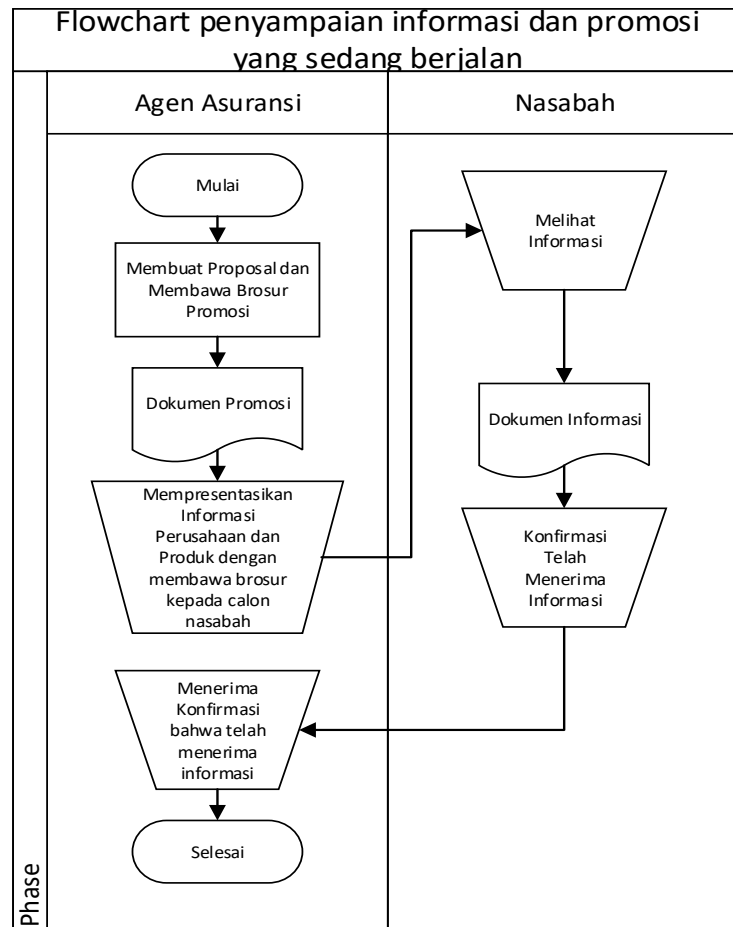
Flowchart penyampaian informasi dan promosi yang sedang berjalan

Agen Asuransi

Nasabah

Mulai

Membuat Proposal dan Membawa Brosur Promosi

Dokumen Promosi

Mempresentasikan Informasi Perusahaan dan Produk dengan membawa brosur kepada calon nasabah

Melihat Informasi

Dokumen Informasi

Konfirmasi Telah Menerima Informasi

Menerima Konfirmasi bahwa telah menerima informasi

Selesai

Phase